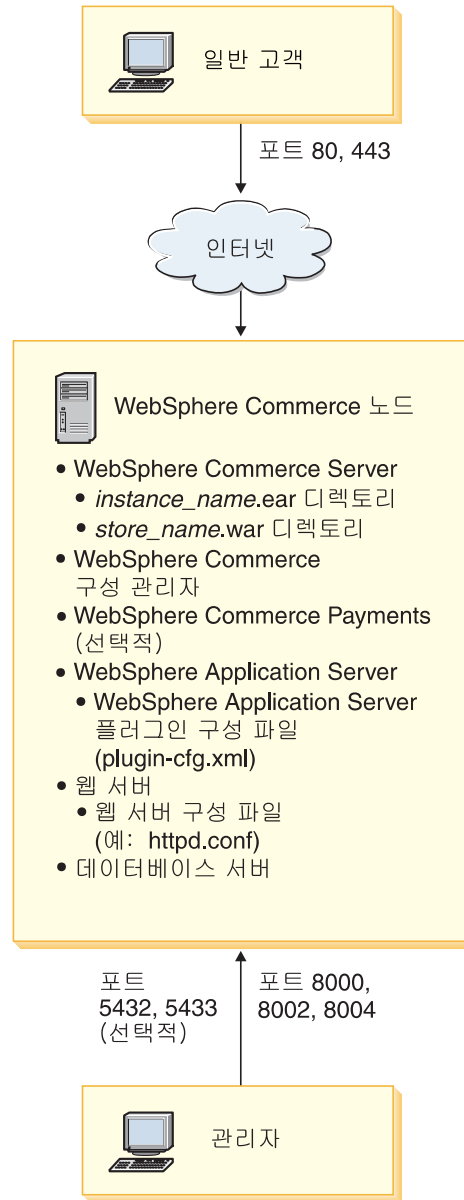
일반 고객

포트 80, 443

인터넷

WebSphere Commerce 노드

• WebSphere Commerce Server
  • *instance_name*.ear 디렉토리
  • *store_name*.war 디렉토리
• WebSphere Commerce 구성 관리자
• WebSphere Commerce Payments (선택적)
• WebSphere Application Server
  • WebSphere Application Server 플러그인 구성 파일 (plugin-cfg.xml)
• 웹 서버
  • 웹 서버 구성 파일 (예: httpd.conf)
• 데이터베이스 서버

포트 5432, 5433 (선택적)

포트 8000, 8002, 8004

관리자